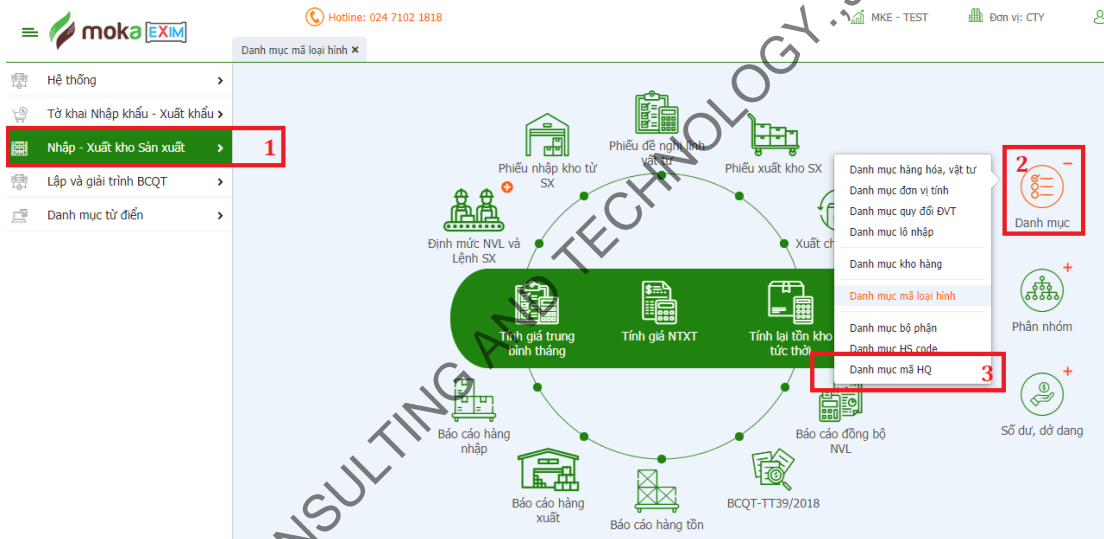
moka EXIM

Hotline: 024 7102 1818

MKE - TEST

Đơn vị: CTY

Danh mục mã loại hình ×

Hệ thống

Tờ khai Nhập khẩu - Xuất khẩu

Nhập - Xuất kho Sản xuất

1

Lập và giải trình BCQT

Danh mục từ điển

Phiếu nhập kho từ SX

Phiếu đề nghị lĩnh vật tư

Phiếu xuất kho SX

Định mức NVL và Lệnh SX

Xuất ch

Tính giá trung bình tháng

Tính giá NTXT

Tính lại tồn kho tức thời

Báo cáo hàng nhập

Báo cáo đồng bộ NVL

Báo cáo hàng xuất

Báo cáo hàng tồn

BCQT-TT39/2018

Danh mục hàng hóa, vật tư

Danh mục đơn vị tính

Danh mục quy đổi ĐVT

Danh mục lô nhập

Danh mục kho hàng

Danh mục mã loại hình

Danh mục bộ phận

Danh mục HS code

Danh mục mã HQ

3

2

Danh mục

Phân nhóm

Số dư, dở dang

NSULTING AND TECHNOLOGY .J